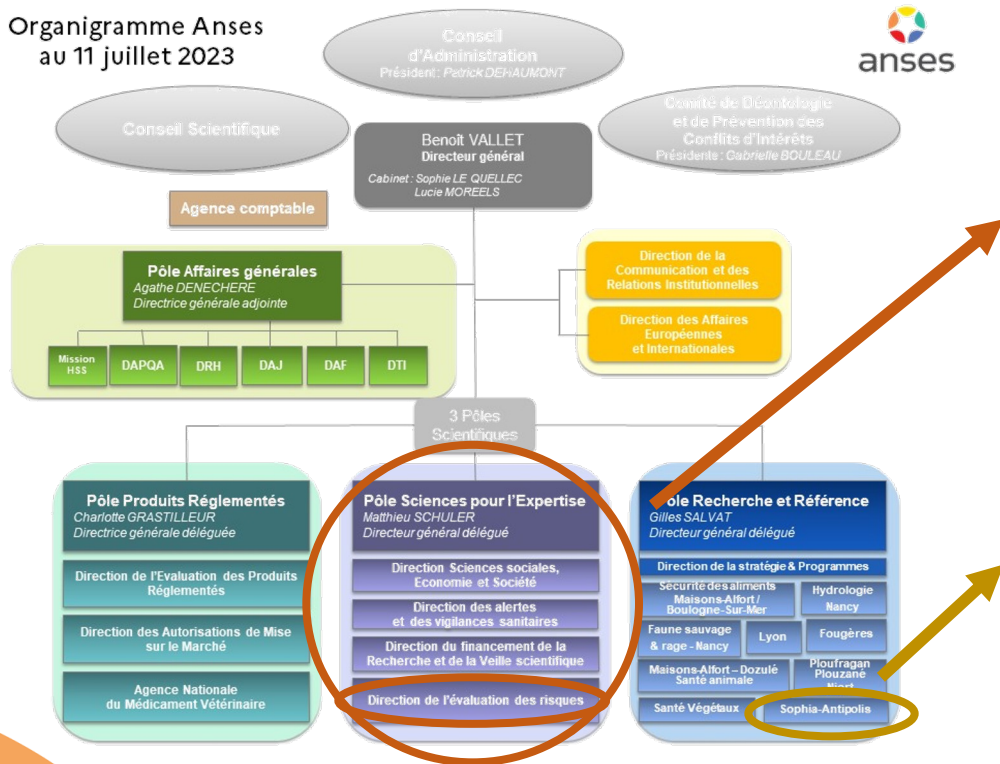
Organigramme Anses
au 11 juillet 2023

anses

Conseil d'Administration
Président : Patrick DEHAUMONT

Conseil Scientifique

Comité de Déontologie et de Prévention des Conflits d'Intérêts
Présidente : Gabrielle BOULEAU

Benoît VALLET
Directeur général
Cabinet : Sophie LE QUELLEC
Lucie MOREELS

Agence comptable

Pôle Affaires générales
Agathe DENECHERE
Directrice générale adjointe

Mission HSS | DAPQA | DRH | DAJ | DAF | DTI

Direction de la Communication et des Relations Institutionnelles

Direction des Affaires Européennes et Internationales

3 Pôles Scientifiques

Pôle Produits Réglementés
Charlotte GRASTILLEUR
Directrice générale déléguée

Direction de l'Evaluation des Produits Réglementés

Direction des Autorisations de Mise sur le Marché

Agence Nationale du Médicament Vétérinaire

Pôle Sciences pour l'Expertise
Matthieu SCHULER
Directeur général délégué

Direction Sciences sociales, Economie et Société

Direction des alertes et des vigilances sanitaires

Direction du financement de la Recherche et de la Veille scientifique

Direction de l'évaluation des risques

Pôle Recherche et Référence
Gilles SALVAT
Directeur général délégué

Direction de la stratégie & Programmes

Sécurité des aliments Maisons-Alfort / Boulogne-Sur-Mer

Hydrologie Nancy

Faune sauvage & rage - Nancy

Lyon

Fougères

Maisons-Alfort – Dozulé Santé animale

Ploufragan Plouzané Niort

Santé Végétaux

Sophia-Antipolis